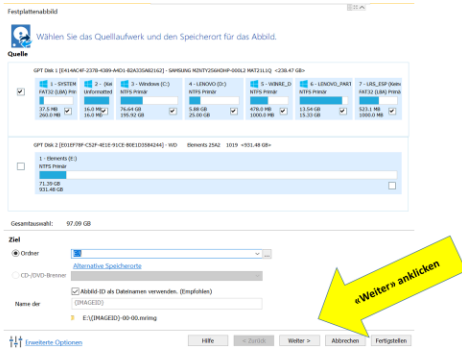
Festplattenabbild

Wählen Sie das Quelllaufwerk und den Speicherort für das Abbild.

Quelle

GPT Disk 1 [D414AC4F-2378-4389-A4D1-B2A3356621E2] - SAMSUNG MZNTY256HDHP-000L2 MAT21L1Q <238.47 GB>

| 1 - SYSTEM | 2 - (Ker | 3 - Windows (C:) | 4 - LENOVO (D:) | 5 - WINRE_D | 6 - LENOVO_PART | 7 - USS_ESP (Kein |
|---|---|---|---|---|---|---|
| FAT32 (LBA) Prim | Unformatiert | NTFS Primär | NTFS Primär | NTFS Primär | NTFS Primär | FAT32 (LBA) Prim |
| 37.5 MB 260.0 MB | 16.0 MB 16.0 MB | 76.64 GB 195.92 GB | 5.69 GB 25.00 GB | 478.0 MB 1000.0 MB | 13.54 GB 15.33 GB | 523.1 MB 1000.0 MB |

GPT Disk 2 [E01EF78F-C52F-4E1E-91CE-B0E1D3584244] - WD Elements 25A2 1019 <931.48 GB>

1 - Elements (E:)
NTFS Primär
71.39 GB
931.48 GB

Gesamtauswahl: 97.09 GB

Ziel

Ordner E:\

Alternative Speicherorte

CD-/DVD-Brenner

Abbild-ID als Dateinamen verwenden. (Empfohlen)

Name der {IMAGEID}

E:\{IMAGEID}-00-00.mrimg

Erweiterte Optionen

Hilfe < Zurück Weiter > Abbrechen Fertigstellen

«Weiter» anklicken